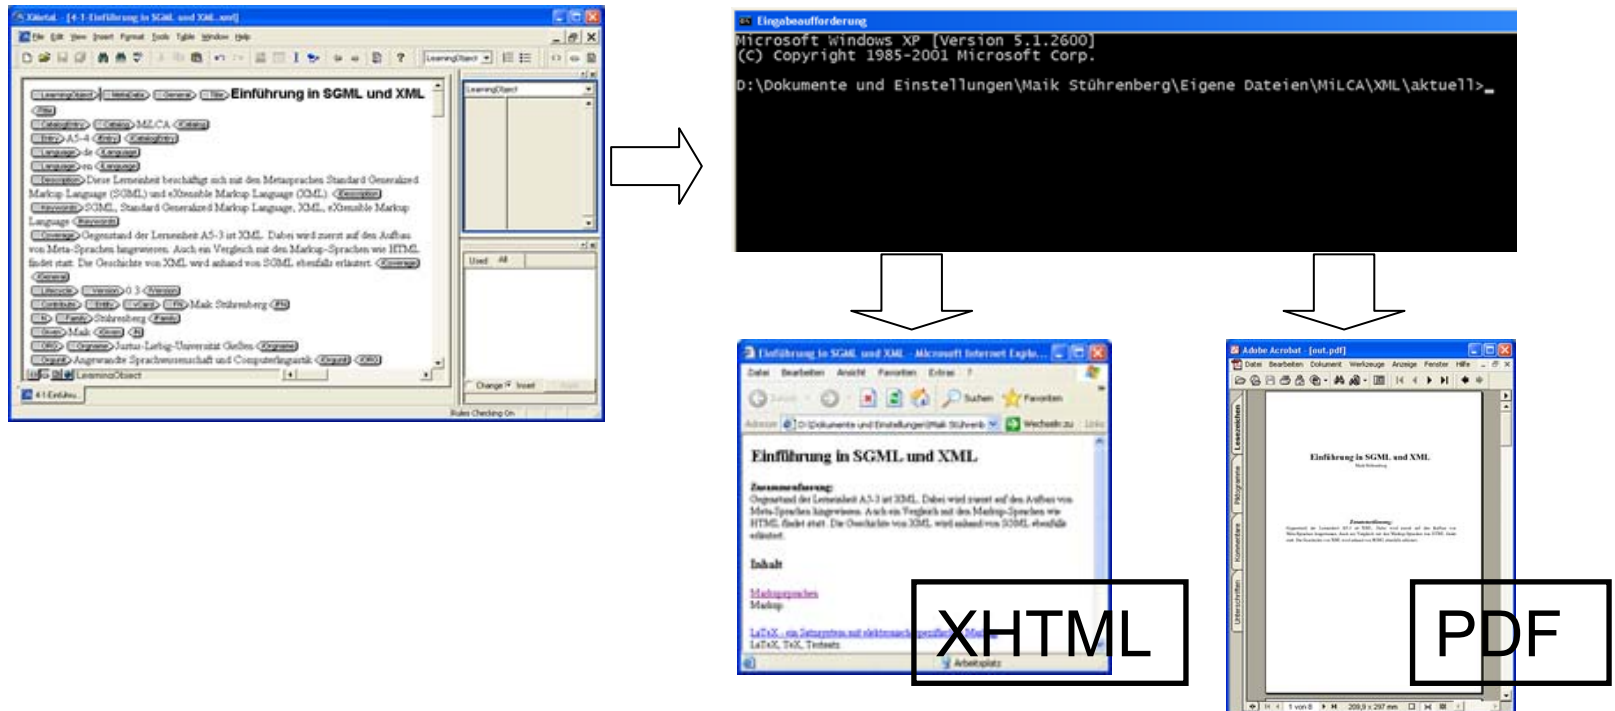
XMetaL - [4-1-Einführung in SGML und XML.xml]

File Edit View Insert Format Tools Table Window Help

LearningObject

Einführung in SGML und XML

Title

Catalog MiLCA Catalog

Entry A5-4 Entry

Language de Language

Language en Language

Description Diese Lerneinheit beschäftigt sich mit den Metasprachen Standard Generalized Markup Language (SGML) und eXtensible Markup Language (XML). Description

Keywords SGML, Standard Generalized Markup Language, XML, eXtensible Markup Language Keywords

Coverage Gegenstand der Lerneinheit A5-3 ist XML. Dabei wird zuerst auf den Aufbau von Meta-Sprachen hingewiesen. Auch ein Vergleich mit den Markup-Sprachen wie HTML findet statt. Die Geschichte von XML wird anhand von SGML ebenfalls erläutert. Coverage

General

Lifecycle Version 0.3 Version

Contribute Entity vCard FN Maik Stührenberg FN

N Family Stührenberg Family

Given Maik Given

ORG Orgname Justus-Liebig-Universität Gießen Orgname

Orgunit Angewandte Sprachwissenschaft und Computerlinguistik Orgunit ORG

LearningObject

4-1-Einfüh...

Used All

Change Insert Apply

Rules Checking On

Eingabeaufforderung

Microsoft Windows XP [Version 5.1.2600]
(C) Copyright 1985-2001 Microsoft Corp.

D:\Dokumente und Einstellungen\Maik Stührenberg\Eigene Dateien\MiLCA\XML\aktuell>_

Einführung in SGML und XML - Microsoft Internet Explo...

Datei Bearbeiten Ansicht Favoriten Extras ?

Zurück Suchen Favoriten

Adresse D:\Dokumente und Einstellungen\Maik Stührenb Wechseln zu Links

Einführung in SGML und XML

Zusammenfassung:
Gegenstand der Lerneinheit A5-3 ist XML. Dabei wird zuerst auf den Aufbau von Meta-Sprachen hingewiesen. Auch ein Vergleich mit den Markup-Sprachen wie HTML findet statt. Die Geschichte von XML wird anhand von SGML ebenfalls erläutert.

Inhalt

Markupsprachen
Markup

LaTeX - ein Satzsystem mit elektronisch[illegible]
LaTeX, TeX, Textsatz

Arbeitsplatz

XHTML

Adobe Acrobat - [out.pdf]

Datei Bearbeiten Dokument Werkzeuge Anzeige Fenster Hilfe

Lesezeichen Piktogramme Kommentare Unterschriften

Einführung in SGML und XML
Maik Stührenberg

Zusammenfassung:
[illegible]

1 von 8 209,9 x 297 mm

PDF